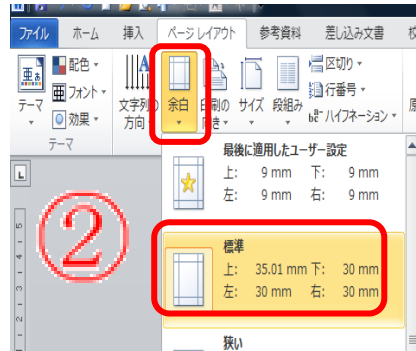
ファイル ホーム 挿入 ページ レイアウト 参考資料 差し込み文書 校

テーマ
配色
フォント
効果
テーマ
文字列の方向
余白
印刷の向き
サイズ
段組み
区切り
行番号
ハイフネーション

L

②

最後に適用したユーザー設定
上: 9 mm 下: 9 mm
左: 9 mm 右: 9 mm

標準
上: 35.01 mm 下: 30 mm
左: 30 mm 右: 30 mm

狭い